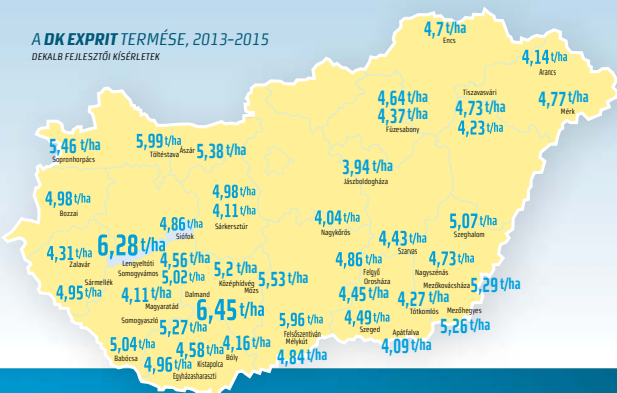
A DK EXPRIT TERMÉSE, 2013–2015

DEKALB FEJLESZTŐI KÍSÉRLETEK

4,7 t/ha
Encs

4,14 t/ha
Arancs

4,64 t/ha
4,37 t/ha
Füzesabony

4,73 t/ha
Tiszavasvári
4,23 t/ha

4,77 t/ha
Mérk

5,46 t/ha
Sopronhorpács

5,99 t/ha
Töltéstava

Ászár
5,38 t/ha

3,94 t/ha
Jászboldogháza

4,98 t/ha
Bozzai

4,98 t/ha
4,11 t/ha
Sárkeresztúr

4,86 t/ha
Siófok

4,04 t/ha
Nagykőrös

5,07 t/ha
Szeghalom

4,31 t/ha
Zalavár

6,28 t/ha
Lengyeltóti
Somogyvámos

4,56 t/ha
5,02 t/ha

5,2 t/ha
Középhidvég

5,53 t/ha
Mözs

4,43 t/ha
Szarvas

4,73 t/ha
Nagyszénás

Sármellék
4,95 t/ha

4,11 t/ha
Magyaratád

Dalmand
6,45 t/ha

4,86 t/ha
Felgyő
Orosháza

Mezőkovácsháza
5,29 t/ha

4,45 t/ha

4,27 t/ha
Tótkomlós

Somogyaszaló
5,27 t/ha

5,96 t/ha
Felsőszentiván
Mélykút

4,49 t/ha
Szeged

Apátfalva
4,09 t/ha

Mezőhegyes
5,26 t/ha

5,04 t/ha
Babócsa

4,58 t/ha
Kistapolca

4,16 t/ha
Bóly

4,96 t/ha
Egyházasharaszti

4,84 t/ha